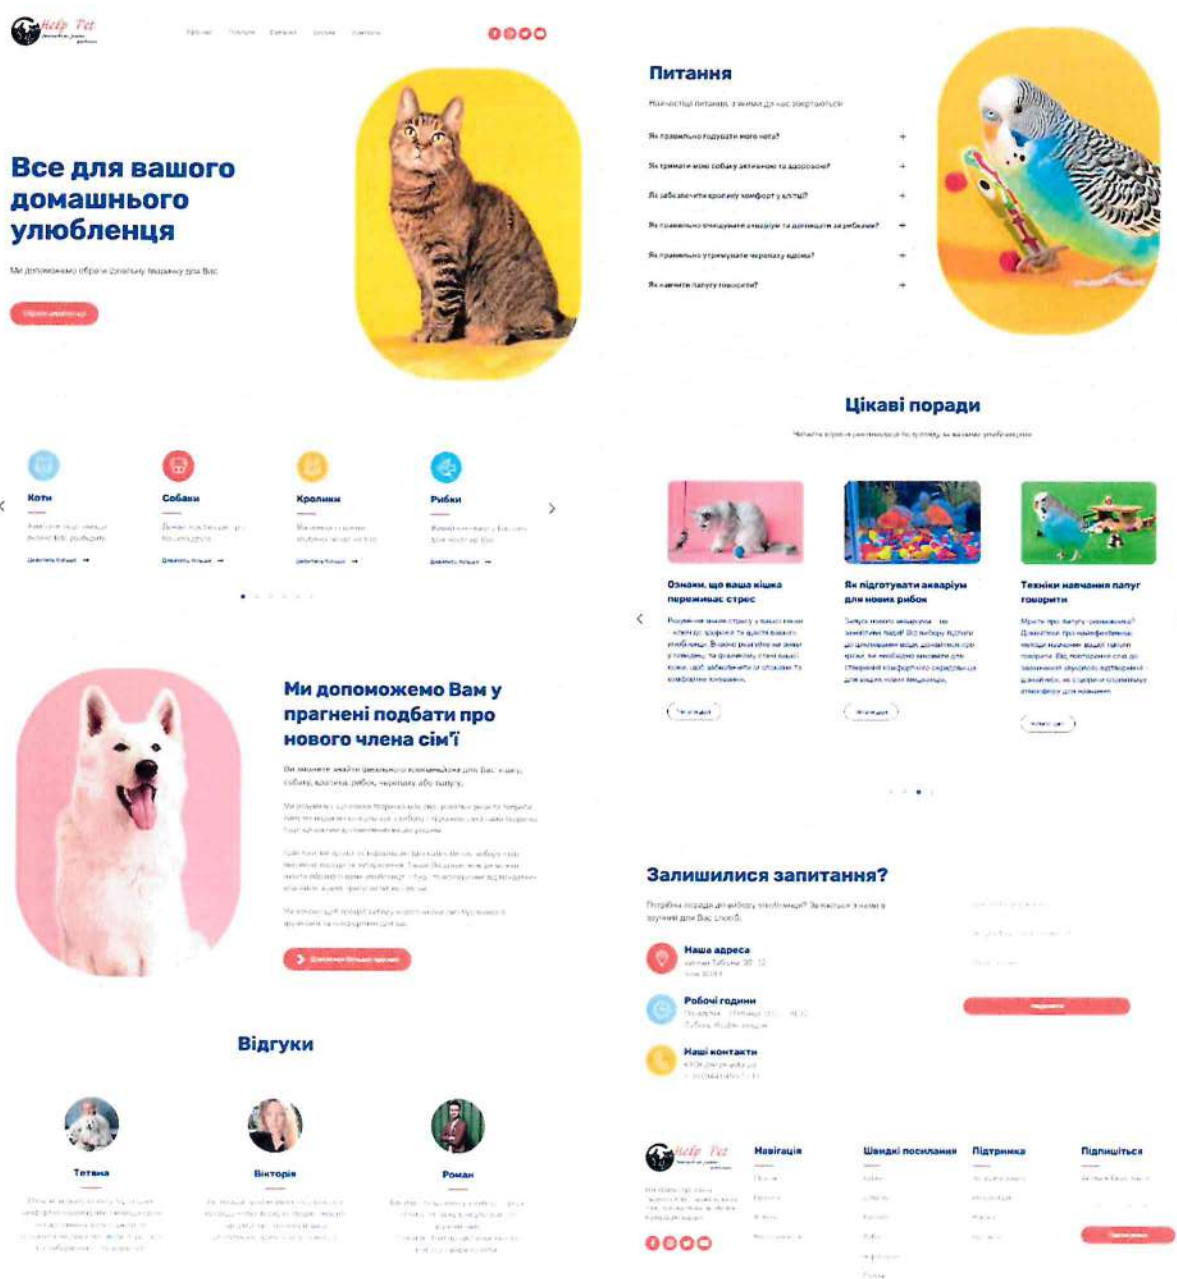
Help Pet

Все для вашого домашнього улюбленця

Ми допоможемо обрати ідеальну тварину для Вас

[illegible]

Коти

Собаки

Кролики

Рибки

Ми допоможемо Вам у прагнені подбати про нового члена сім'ї

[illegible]

Відгуки

Тетяна

Вікторія

Роман

Питання

Найчастіші питання, з якими до нас звертаються

Як правильно годувати мого кота? +

Як тримати мою собаку активною та здоровою? +

Як забезпечити кролику комфорт у клітці? +

Як правильно очищувати акваріум та доглядати за рибками? +

Як правильно утримувати черепаху вдома? +

Як навчити папугу говорити? +

Цікаві поради

Ознаки, що ваша кішка переживає стрес

Як підготувати акваріум для нових рибок

Техніки навчання папуг говорити

Залишилися запитання?

Наша адреса

Робочі години

Наші контакти

Help Pet

Навігація

Швидкі посилання

Підтримка

Підпишіться